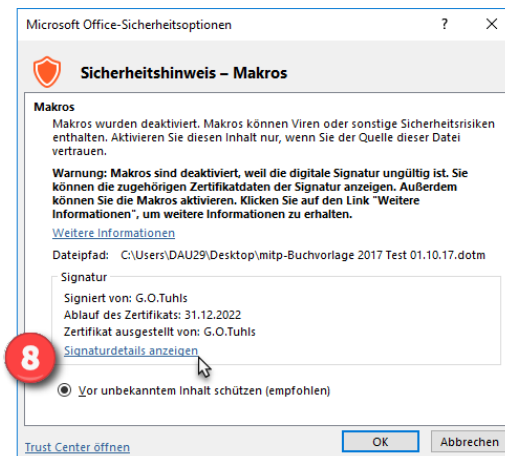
Microsoft Office-Sicherheitsoptionen ? ×

Sicherheitshinweis – Makros

Makros

Makros wurden deaktiviert. Makros können Viren oder sonstige Sicherheitsrisiken enthalten. Aktivieren Sie diesen Inhalt nur, wenn Sie der Quelle dieser Datei vertrauen.

Warnung: Makros sind deaktiviert, weil die digitale Signatur ungültig ist. Sie können die zugehörigen Zertifikatdaten der Signatur anzeigen. Außerdem können Sie die Makros aktivieren. Klicken Sie auf den Link "Weitere Informationen", um weitere Informationen zu erhalten.

Weitere Informationen

Dateipfad: C:\Users\DAU29\Desktop\mitp-Buchvorlage 2017 Test 01.10.17.dotm

Signatur

Signiert von: G.O.Tuhls
Ablauf des Zertifikats: 31.12.2022
Zertifikat ausgestellt von: G.O.Tuhls

8

Signaturdetails anzeigen

Vor unbekanntem Inhalt schützen (empfohlen)

Trust Center öffnen

OK

Abbrechen